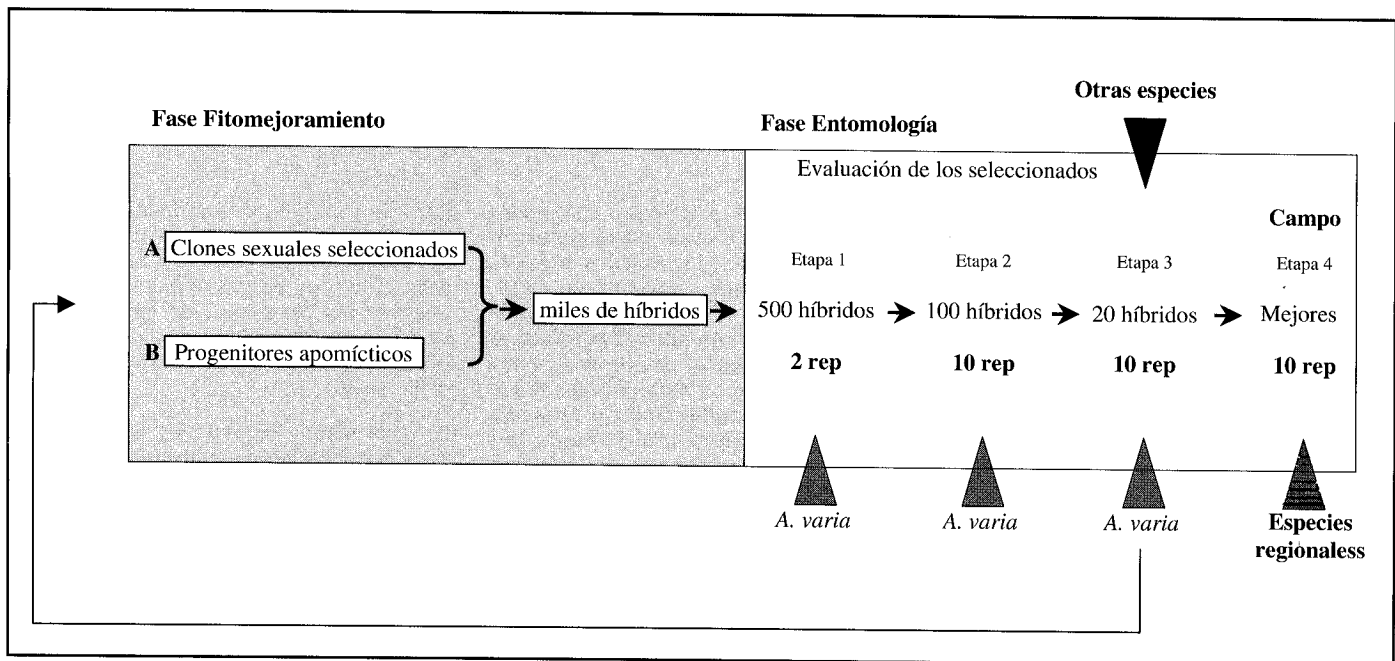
Otras especies

Fase Fitomejoramiento

Fase Entomología

Evaluación de los seleccionados

Campo

A Clones sexuales seleccionados

B Progenitores apomícticos

miles de híbridos

Etapa 1
500 híbridos
2 rep

Etapa 2
100 híbridos
10 rep

Etapa 3
20 híbridos
10 rep

Etapa 4
Mejores
10 rep

A. varia

A. varia

A. varia

Especies regionaless